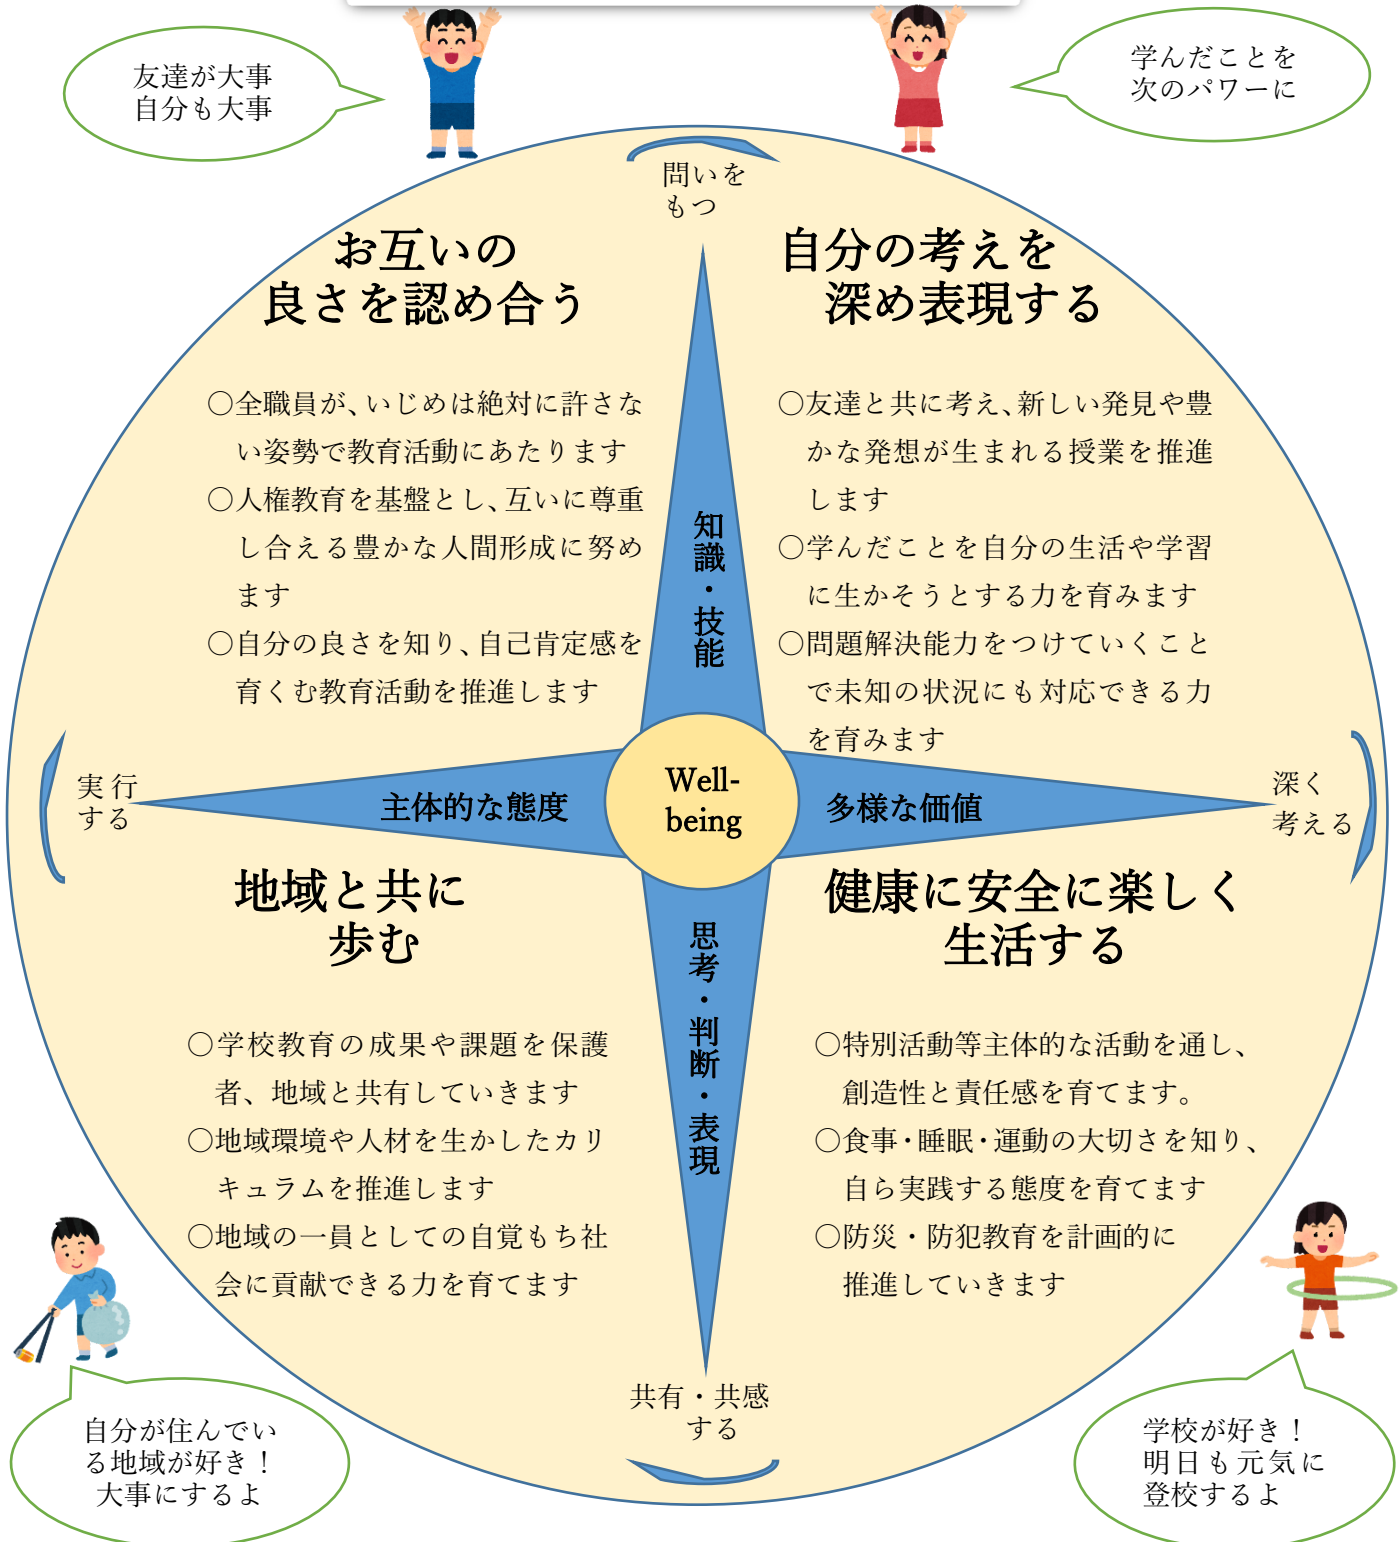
友達が大事
自分も大事

学んだことを
次のパワーに

問いを
もつ

お互いの
良さを認め合う

自分の考えを
深め表現する

○全職員が、いじめは絶対に許さない姿勢で教育活動にあたります
○人権教育を基盤とし、互いに尊重し合える豊かな人間形成に努めます
○自分の良さを知り、自己肯定感を育くむ教育活動を推進します

知識・技能

○友達と共に考え、新しい発見や豊かな発想が生まれる授業を推進します
○学んだことを自分の生活や学習に生かそうとする力を育みます
○問題解決能力をつけていくことで未知の状況にも対応できる力を育みます

実行
する

主体的な態度

Well-
being

多様な価値

深く
考える

地域と共に
歩む

健康に安全に楽しく
生活する

思考・判断・表現

○学校教育の成果や課題を保護者、地域と共有していきます
○地域環境や人材を生かしたカリキュラムを推進します
○地域の一員としての自覚もち社会に貢献できる力を育てます

○特別活動等主体的な活動を通し、創造性と責任感を育てます。
○食事・睡眠・運動の大切さを知り、自ら実践する態度を育てます
○防災・防犯教育を計画的に推進していきます

共有・共感
する

自分が住んでいる地域が好き！
大事にするよ

学校が好き！
明日も元気に
登校するよ